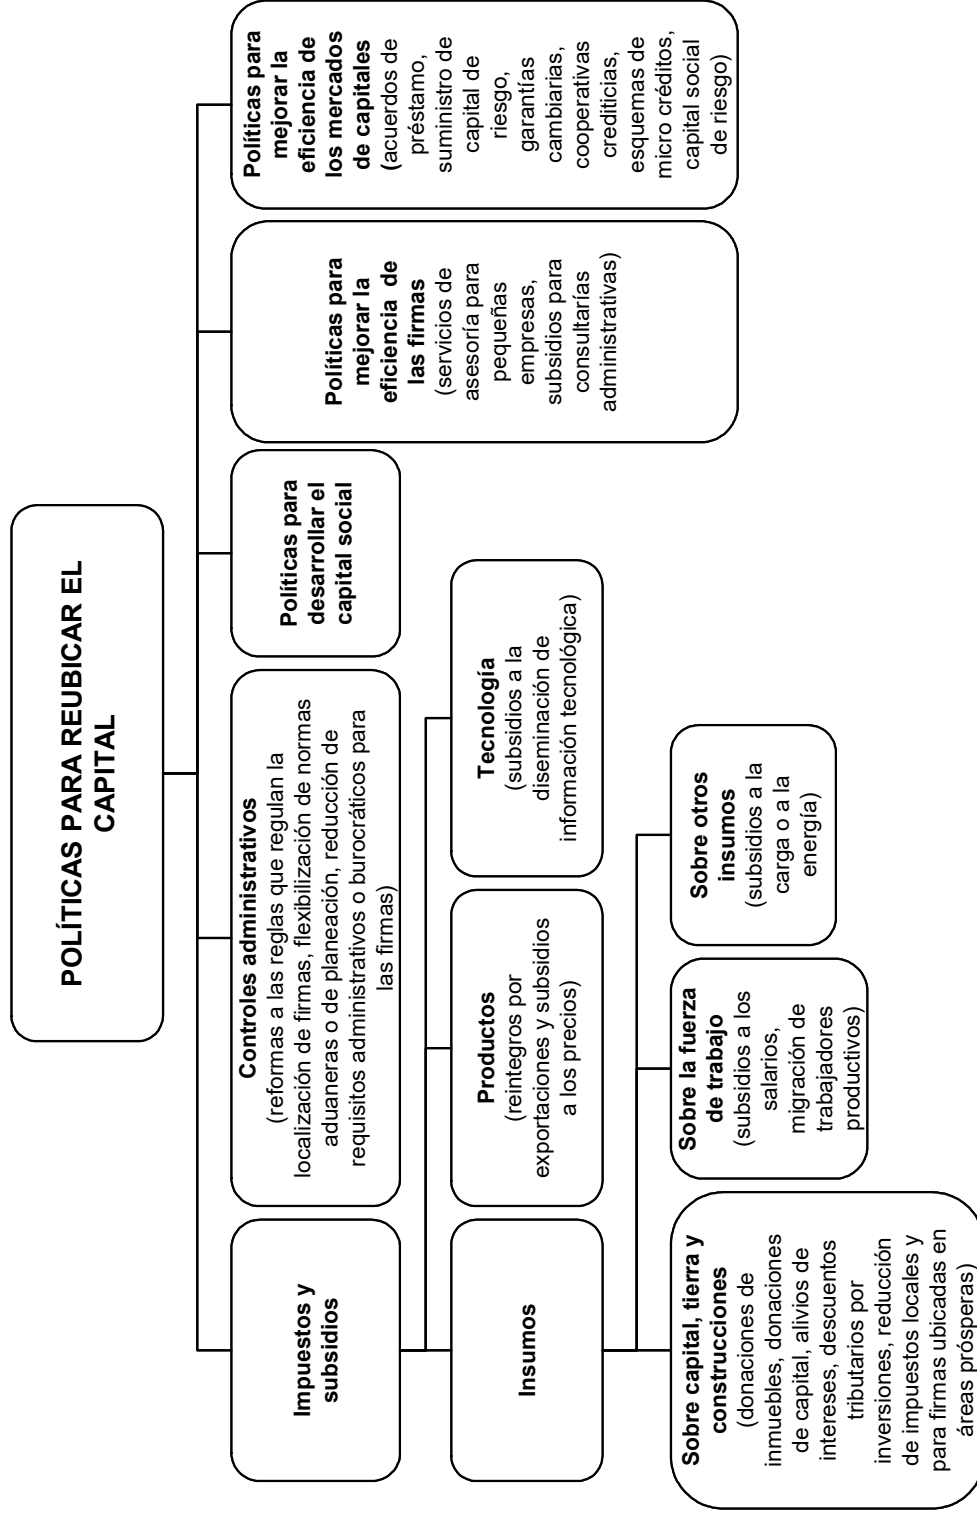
POLÍTICAS PARA REUBICAR EL CAPITAL

Impuestos y subsidios

Controles administrativos (reformas a las reglas que regulan la localización de firmas, flexibilización de normas aduaneras o de planeación, reducción de requisitos administrativos o burocráticos para las firmas)

Políticas para desarrollar el capital social

Políticas para mejorar la eficiencia de las firmas (servicios de asesoría para pequeñas empresas, subsidios para consultarías administrativas)

Políticas para mejorar la eficiencia de los mercados de capitales (acuerdos de préstamo, suministro de capital de riesgo, garantías cambiarias, cooperativas crediticias, esquemas de micro créditos, capital social de riesgo)

Insumos

Productos (reintegros por exportaciones y subsidios a los precios)

Tecnología (subsidios a la diseminación de información tecnológica)

Sobre capital, tierra y construcciones (donaciones de inmuebles, donaciones de capital, alivios de intereses, descuentos tributarios por inversiones, reducción de impuestos locales y para firmas ubicadas en áreas prósperas)

Sobre la fuerza de trabajo (subsidios a los salarios, migración de trabajadores productivos)

Sobre otros insumos (subsidios a la carga o a la energía)